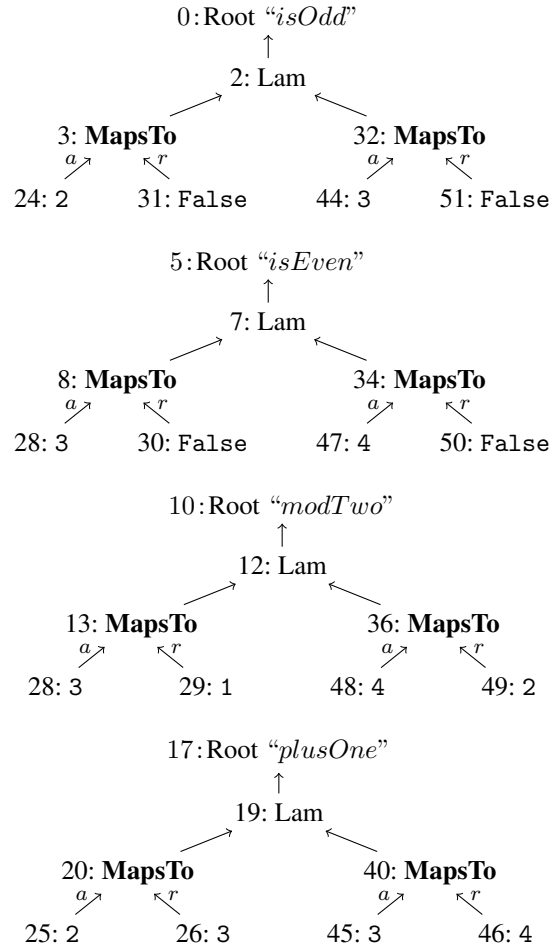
0: Root "$isOdd$"

2: Lam

3: **MapsTo** 32: **MapsTo**

$a$ $r$ $a$ $r$

24: 2 31: False 44: 3 51: False

5: Root "$isEven$"

7: Lam

8: **MapsTo** 34: **MapsTo**

$a$ $r$ $a$ $r$

28: 3 30: False 47: 4 50: False

10: Root "$modTwo$"

12: Lam

13: **MapsTo** 36: **MapsTo**

$a$ $r$ $a$ $r$

28: 3 29: 1 48: 4 49: 2

17: Root "$plusOne$"

19: Lam

20: **MapsTo** 40: **MapsTo**

$a$ $r$ $a$ $r$

25: 2 26: 3 45: 3 46: 4